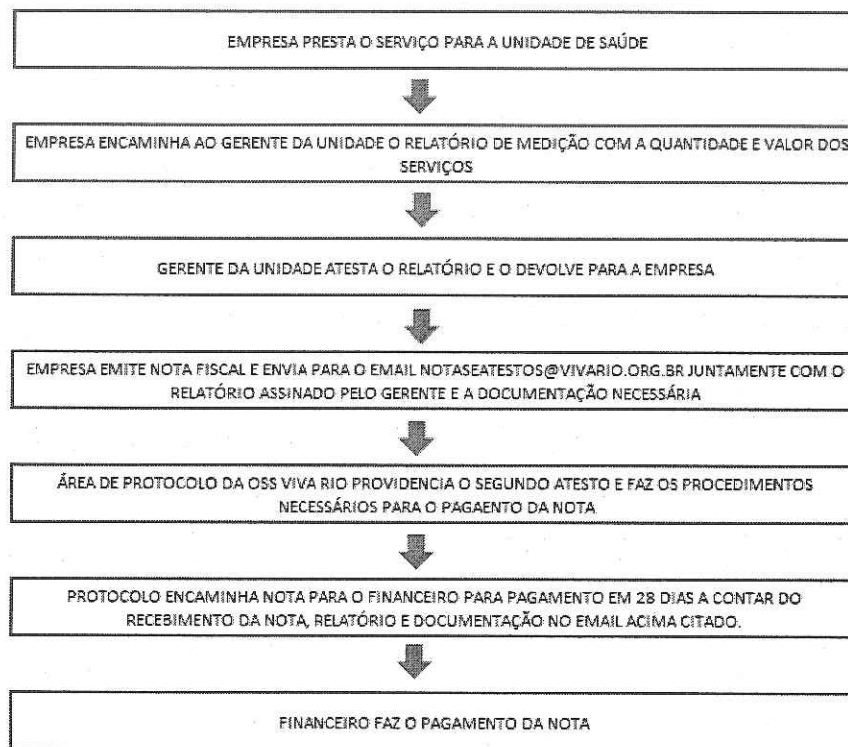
EMPRESA PRESTA O SERVIÇO PARA A UNIDADE DE SAÚDE

EMPRESA ENCAMINHA AO GERENTE DA UNIDADE O RELATÓRIO DE MEDIÇÃO COM A QUANTIDADE E VALOR DOS SERVIÇOS

GERENTE DA UNIDADE ATESTA O RELATÓRIO E O DEVOLVE PARA A EMPRESA

EMPRESA EMITE NOTA FISCAL E ENVIA PARA O EMAIL NOTASEATESTOS@VIVARIO.ORG.BR JUNTAMENTE COM O RELATÓRIO ASSINADO PELO GERENTE E A DOCUMENTAÇÃO NECESSÁRIA

ÁREA DE PROTOCOLO DA OSS VIVA RIO PROVIDENCIA O SEGUNDO ATESTO E FAZ OS PROCEDIMENTOS NECESSÁRIOS PARA O PAGAENTO DA NOTA

PROTOCOLO ENCAMINHA NOTA PARA O FINANCEIRO PARA PAGAMENTO EM 28 DIAS A CONTAR DO RECEBIMENTO DA NOTA, RELATÓRIO E DOCUMENTAÇÃO NO EMAIL ACIMA CITADO.

FINANCEIRO FAZ O PAGAMENTO DA NOTA